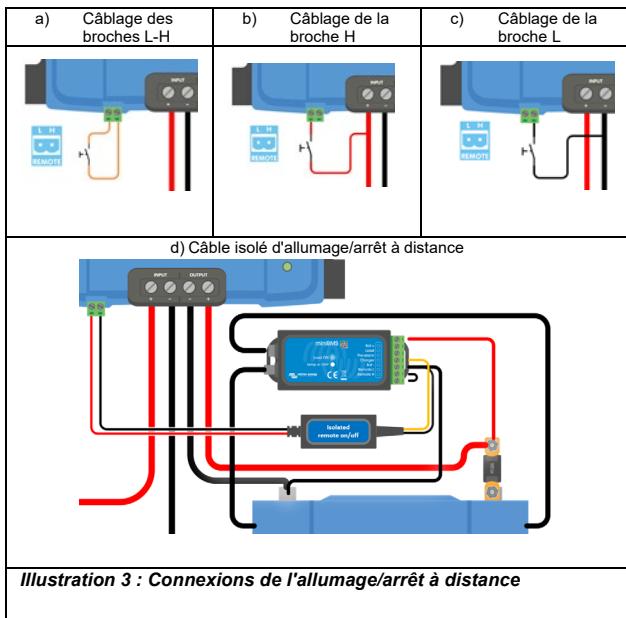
| a) Câblage des broches L-H | b) Câblage de la broche H | c) Câblage de la broche L |
|---|---|---|
| INPUT − + L H REMOTE | INPUT − + L H REMOTE | INPUT − + L H REMOTE |

d) Câble isolé d'allumage/arrêt à distance

INPUT − + OUTPUT − +

miniBMS

Isolated remote on/off

Illustration 3 : Connexions de l'allumage/arrêt à distance